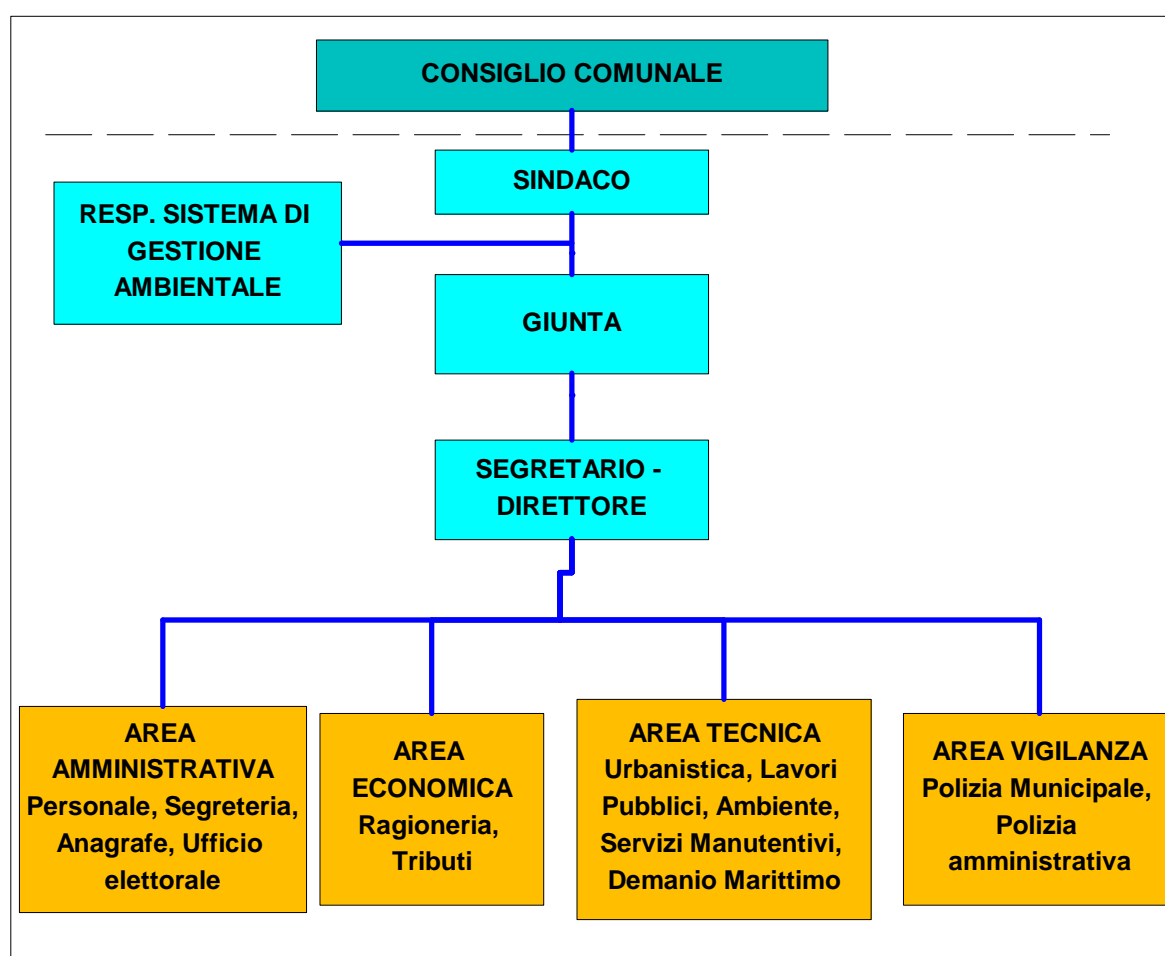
CONSIGLIO COMUNALE

SINDACO

RESP. SISTEMA DI GESTIONE AMBIENTALE

GIUNTA

SEGRETARIO - DIRETTORE

AREA AMMINISTRATIVA
Personale, Segreteria, Anagrafe, Ufficio elettorale

AREA ECONOMICA
Ragioneria, Tributi

AREA TECNICA
Urbanistica, Lavori Pubblici, Ambiente, Servizi Manutentivi, Demanio Marittimo

AREA VIGILANZA
Polizia Municipale, Polizia amministrativa